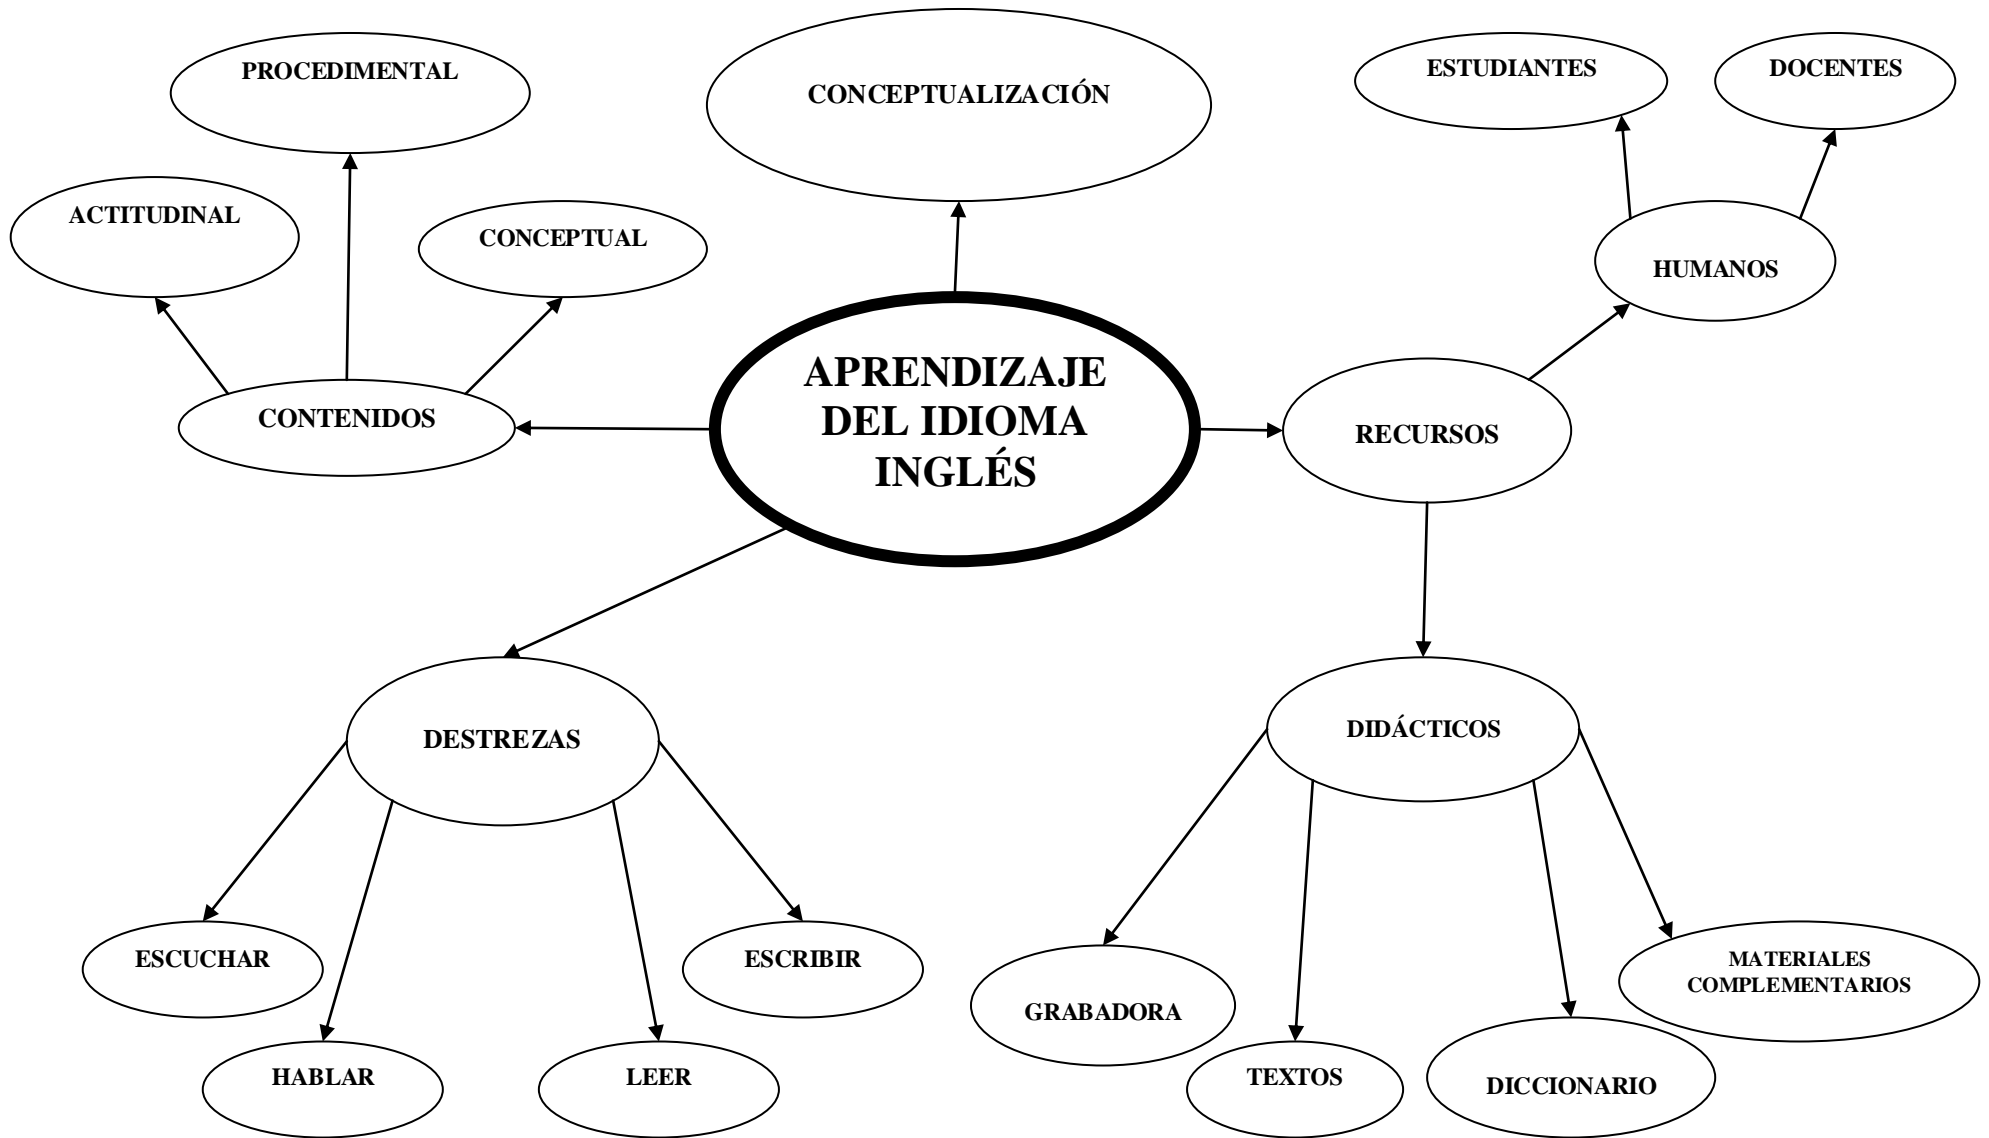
APRENDIZAJE DEL IDIOMA INGLÉS

CONCEPTUALIZACIÓN

CONTENIDOS

ACTITUDINAL

PROCEDIMENTAL

CONCEPTUAL

RECURSOS

HUMANOS

ESTUDIANTES

DOCENTES

DIDÁCTICOS

GRABADORA

TEXTOS

DICCIONARIO

MATERIALES COMPLEMENTARIOS

DESTREZAS

ESCUCHAR

HABLAR

LEER

ESCRIBIR